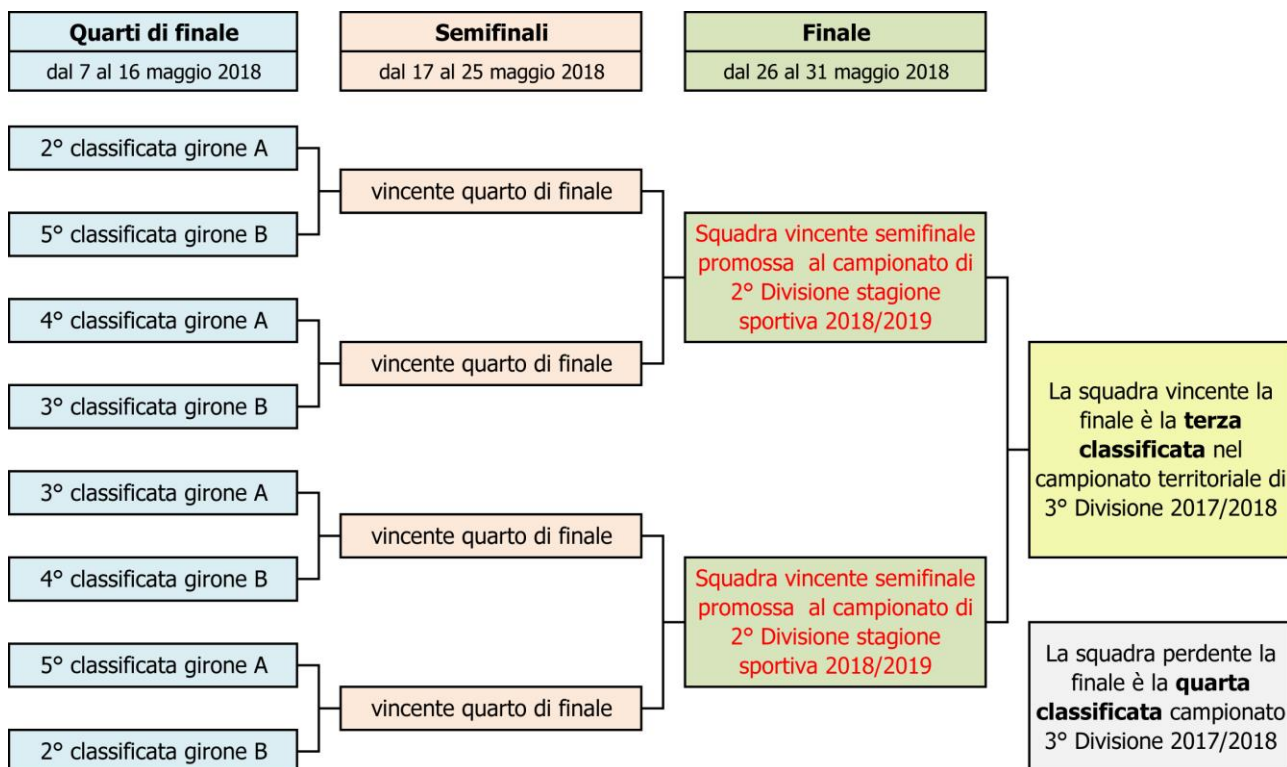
**Quarti di finale**
dal 7 al 16 maggio 2018

**Semifinali**
dal 17 al 25 maggio 2018

**Finale**
dal 26 al 31 maggio 2018

2° classificata girone A

5° classificata girone B

vincente quarto di finale

4° classificata girone A

3° classificata girone B

vincente quarto di finale

Squadra vincente semifinale promossa al campionato di 2° Divisione stagione sportiva 2018/2019

3° classificata girone A

4° classificata girone B

vincente quarto di finale

5° classificata girone A

2° classificata girone B

vincente quarto di finale

Squadra vincente semifinale promossa al campionato di 2° Divisione stagione sportiva 2018/2019

La squadra vincente la finale è la **terza classificata** nel campionato territoriale di 3° Divisione 2017/2018

La squadra perdente la finale è la **quarta classificata** campionato 3° Divisione 2017/2018